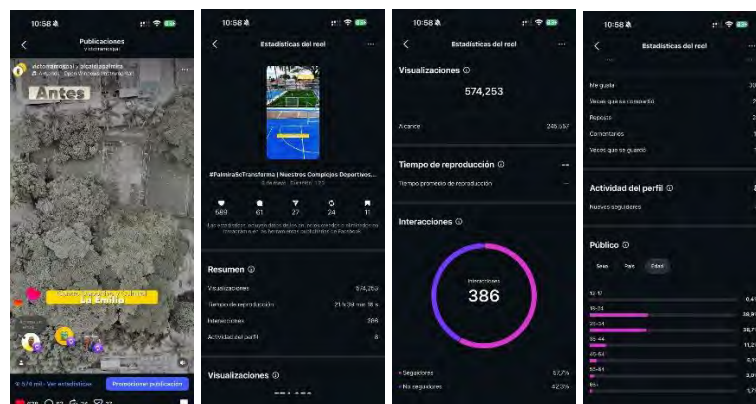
10:58

Publicaciones

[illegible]

Antes

La Emilia

574 mil · Ver estadísticas

Promocionar publicación

10:58

Estadísticas del reel

#PalmiraSeTransforma | Nuestros Complejos Deportivos...

589 61 27 24 11

Resumen

Visualizaciones 574,253

Tiempo de reproducción 21 h 34 min 38 s

Interacciones 386

Actividad del perfil 6

Visualizaciones

10:58

Estadísticas del reel

Visualizaciones

574,253

Alcance 246,557

Tiempo de reproducción

Tiempo promedio de reproducción

Interacciones

Interacciones

386

Seguidores 57,7%

No seguidores 42,3%

10:58

Estadísticas del reel

Me gusta

Veces que se compartió

Reposts

Comentarios

Veces que se guardó

Actividad del perfil

Nuevos seguidores

Público

Sexo País Edad

13-17

18-24

25-34

35-44

45-54

55-64

65+